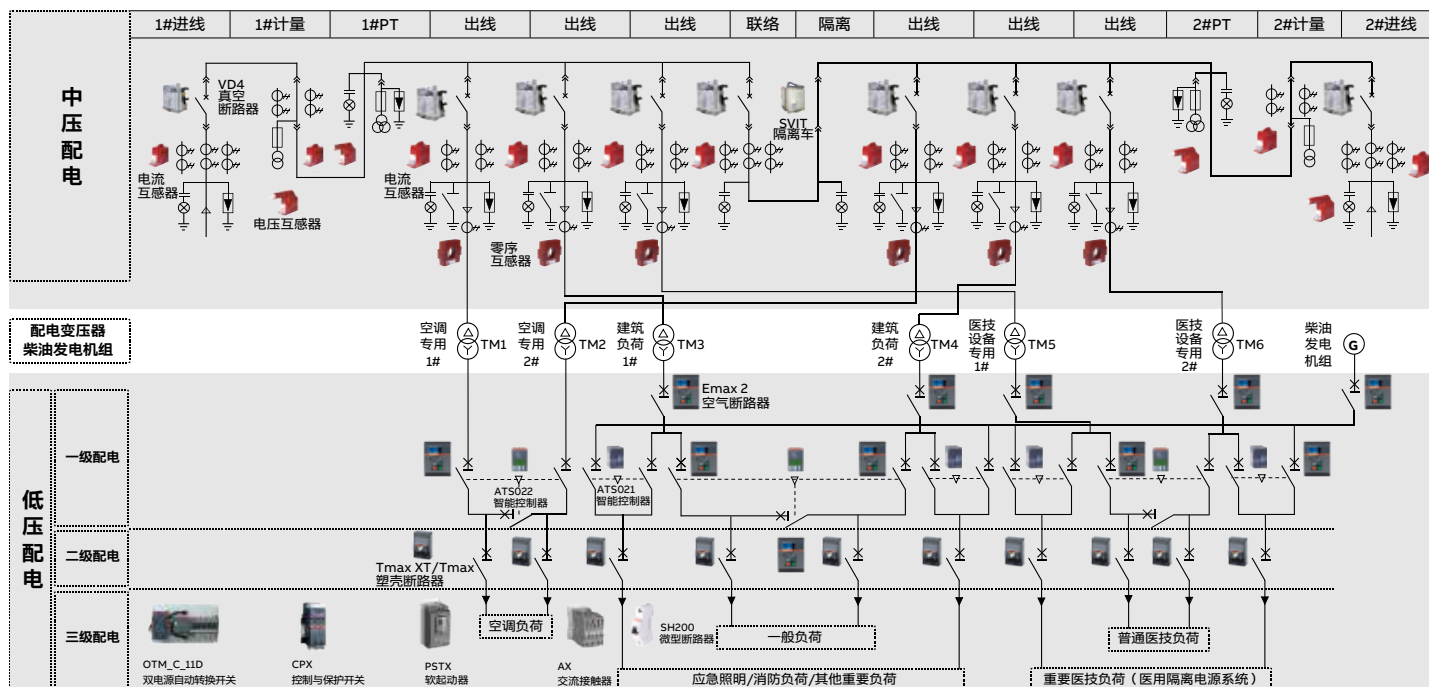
| 1#进线 | 1#计量 | 1#PT | 出线 | 出线 | 出线 | 联络 | 隔离 | 出线 | 出线 | 出线 | 2#PT | 2#计量 | 2#进线 |
|---|---|---|---|---|---|---|---|---|---|---|---|---|---|

中压配电

VD4
真空
断路器

SVIT
隔离车

电流
互感器

电压互感器

电流
互感器

零序
互感器

配电变压器
柴油发电机组

空调
专用
1#
TM1

空调
专用
2#
TM2

建筑
负荷
1#
TM3

建筑
负荷
2#
TM4

医技
设备
专用
1#
TM5

医技
设备
专用
2#
TM6

柴油
发电
机组
G

Emax 2
空气断路器

低压配电

一级配电

ATS022
智能控制器

ATS021
智能控制器

二级配电

Tmax XT/Tmax
塑壳断路器

三级配电

空调负荷

SH200
微型断路器

一般负荷

普通医技负荷

OTM_C_11D
双电源自动转换开关

CPX
控制与保护开关

PSTX
软起动器

AX
交流接触器

应急照明/消防负荷/其他重要负荷

重要医技负荷（医用隔离电源系统）